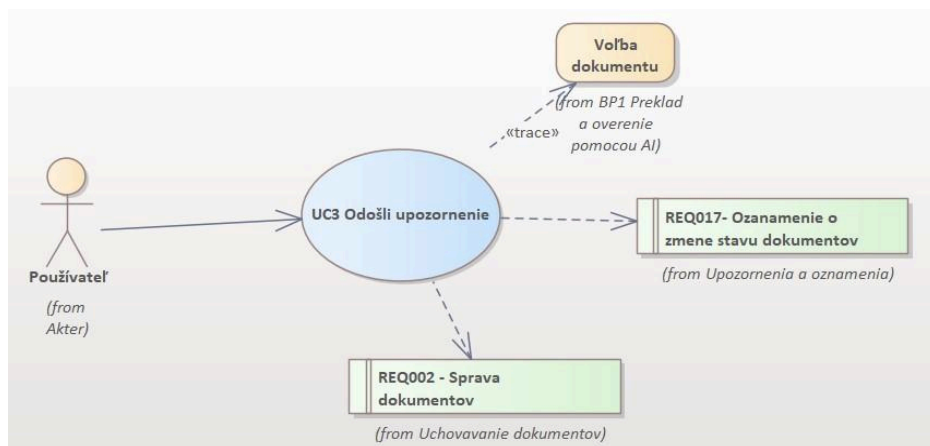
Voľba dokumentu

(from BP1 Preklad a overenie pomocou AI)

«trace»

Používateľ

(from Akter)

UC3 Odošli upozornenie

REQ017- Ozanamenie o zmene stavu dokumentov

(from Upozornenia a oznamenia)

REQ002 - Sprava dokumentov

(from Uchovavanie dokumentov)